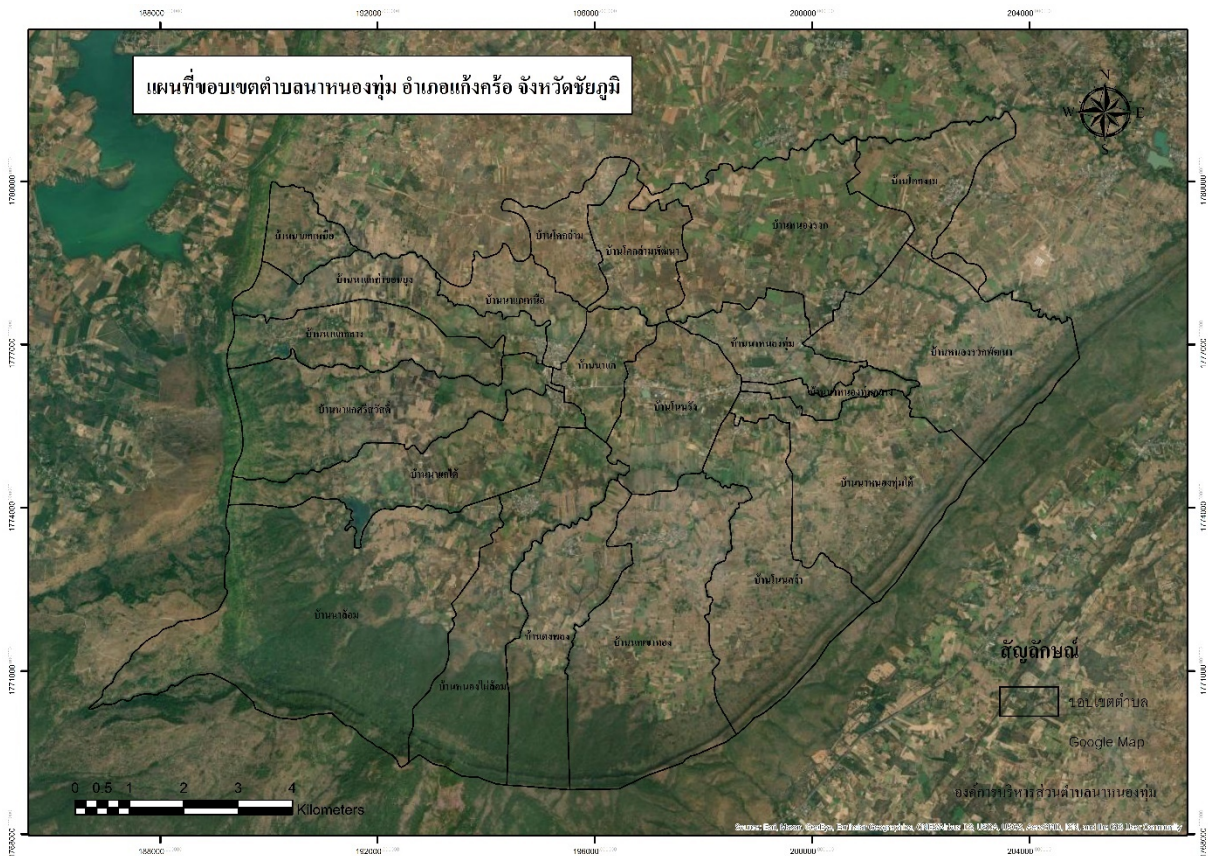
แผนที่ขอบเขตตำบลนาหนองทุ่ม อำเภอแก้งคร้อ จังหวัดชัยภูมิ

188000
192000
196000
200000
204000

1780000
1777000
1774000
1771000
1768000

N
W
E
S

บ้านปากช่อง
บ้านหนองรวก
บ้านโคกจำปา
บ้านโคกสามพัฒนา
บ้านนาหนองเหนือ
บ้านนาแก่งขวาพัฒนา
บ้านนาแคเหนือ
บ้านนาหนองทุ่ม
บ้านหนองรวกพัฒนา
บ้านนาแก
บ้านโนนรัง
บ้านหนองทุ่มกลาง
บ้านนาแก่งวัฒนา
บ้านนาแคใต้
บ้านนาหนองทุ่มใต้
บ้านโนนสง่า
บ้านหนองหิน
บ้านดงพอง
บ้านนาเขาทอง
บ้านหนองไม้ล้ม

สัญลักษณ์
ขอบเขตตำบล
Google Map
องค์การบริหารส่วนตำบลนาหนองทุ่ม

0 0.5 1 2 3 4
Kilometers

Source: Esri, Maxar, GeoEye, Earthstar Geographics, CNES/Airbus DS, USDA, USGS, AeroGRID, IGN, and the GIS User Community